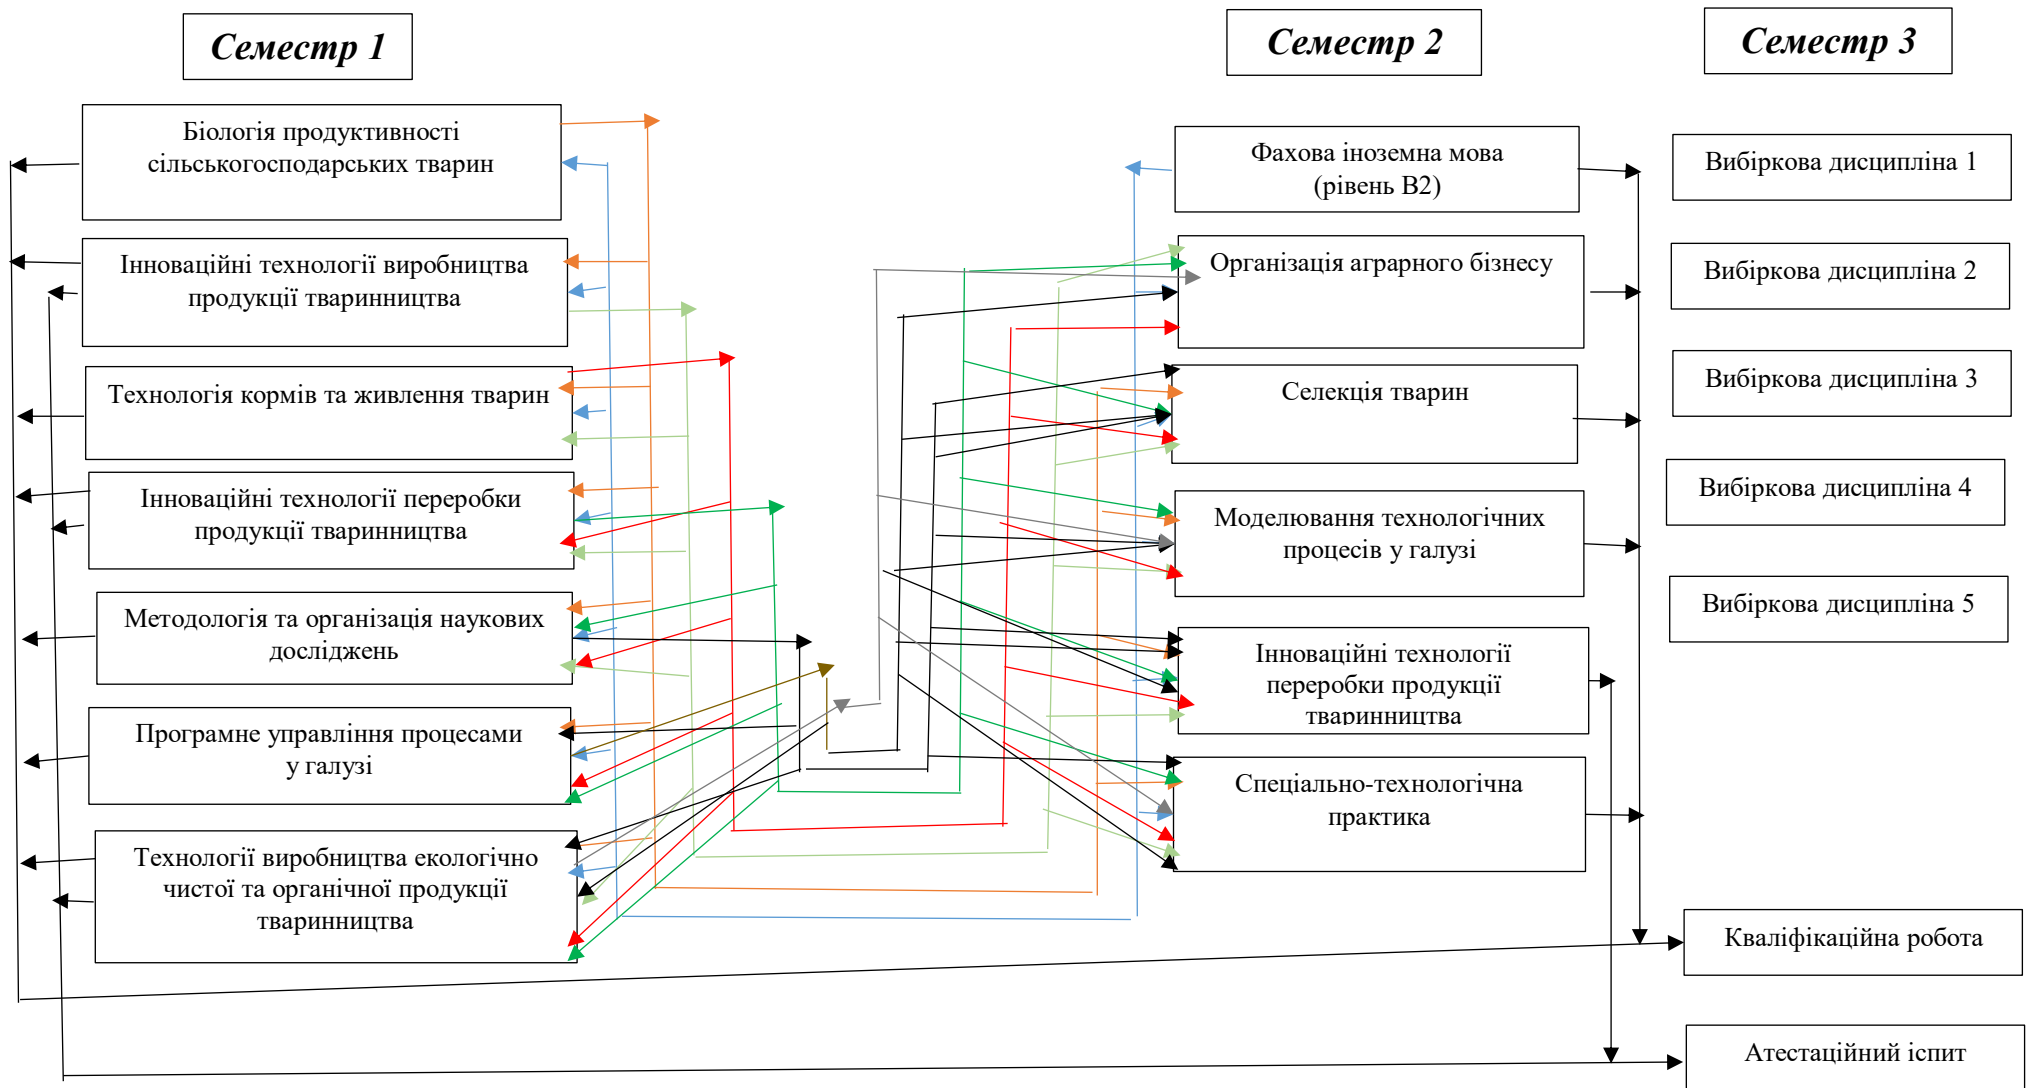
Семестр 1

Семестр 2

Семестр 3

Біологія продуктивності сільськогосподарських тварин

Інноваційні технології виробництва продукції тваринництва

Технологія кормів та живлення тварин

Інноваційні технології переробки продукції тваринництва

Методологія та організація наукових досліджень

Програмне управління процесами у галузі

Технології виробництва екологічно чистої та органічної продукції тваринництва

Фахова іноземна мова (рівень В2)

Організація аграрного бізнесу

Селекція тварин

Моделювання технологічних процесів у галузі

Інноваційні технології переробки продукції тваринництва

Спеціально-технологічна практика

Вибіркова дисципліна 1

Вибіркова дисципліна 2

Вибіркова дисципліна 3

Вибіркова дисципліна 4

Вибіркова дисципліна 5

Кваліфікаційна робота

Атестаційний іспит